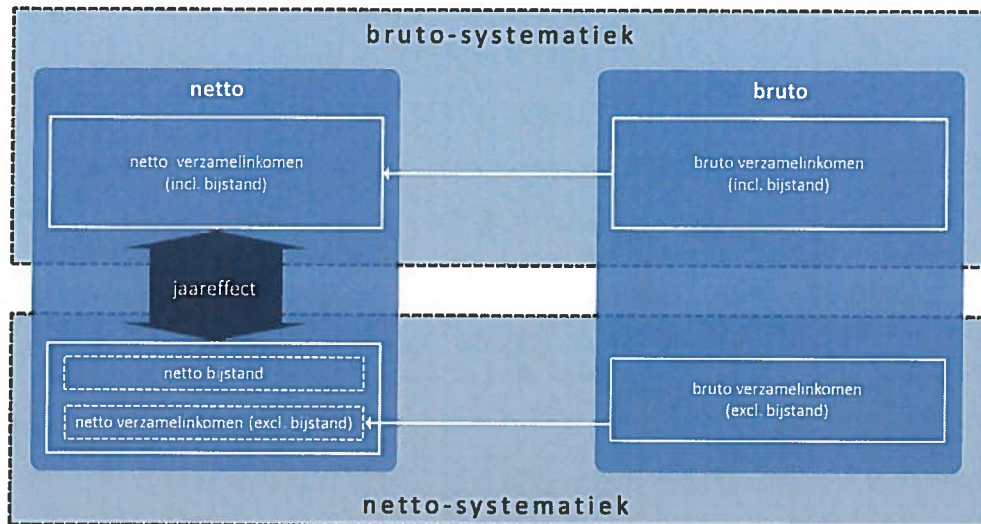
bruto-systematiek

netto

netto verzamelinkomen (incl. bijstand)

jaareffect

netto bijstand

netto verzamelinkomen (excl. bijstand)

bruto

bruto verzamelinkomen (incl. bijstand)

bruto verzamelinkomen (excl. bijstand)

netto-systematiek